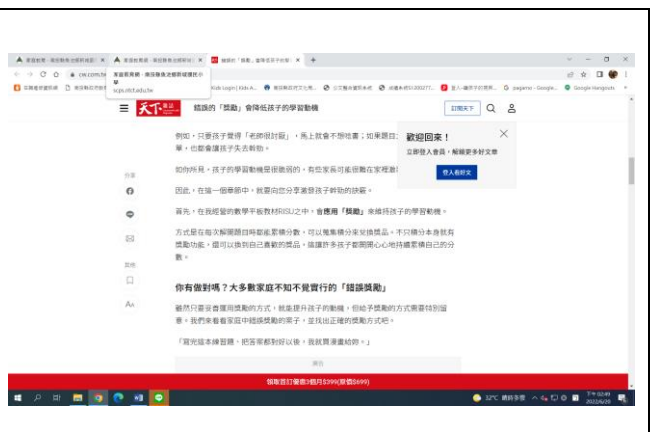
錯誤的「獎勵」會降低孩子的學習動機

訂閱天下

例如，只要孩子覺得「老師很討厭」，馬上就會不想唸書；如果題目太難，也就會讓孩子失去動機。

如你所見，孩子的學習動機是很脆弱的，

因此，在這一個章節中，我要向您分享激發孩子幹勁的訣竅。

首先，在我經營的數學平板教材RISU之中，會應用「獎勵」來維持孩子的學習動機。

方式是在每次解開題目時都能累積分數，可以蒐集積分來兌換獎品。不只積分本身就有獎勵功能，還可以換到自己喜歡的獎品，這讓許多孩子都開開心心地持續累積自己的分數。

你有做到嗎？大多數家庭不知不覺實行的「錯誤獎勵」

雖然只要妥善運用獎勵的方式，就能提升孩子的動機，但給予獎勵的方式需要特別留意。我們來看看家庭中錯誤獎勵的案子，並找出正確的獎勵方式吧。

「寫完這本練習題，把答案都對好以後，我就買漫畫給你。」

歡迎回來！
立即登入會員，解鎖更多好文章
登入看好文

分享
閱讀

領取訂閱優惠3個月$399(原價$699)

32°C 晴時多雲